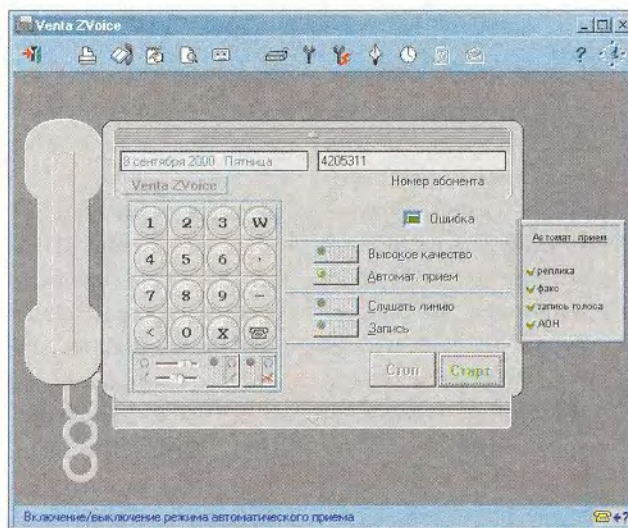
Venta ZVoice

?

8 сентября 2000 Пятница

4205311

Venta ZVoice

Номер абонента

1 2 3 W
4 5 6 ,
7 8 9 –
< 0 X

Ошибка

Высокое качество

Автомат. прием

Слушать линию

Запись

Стоп

Старт

Автомат. прием

реплика
факс
запись голоса
АОН

Включение/выключение режима автоматического приема